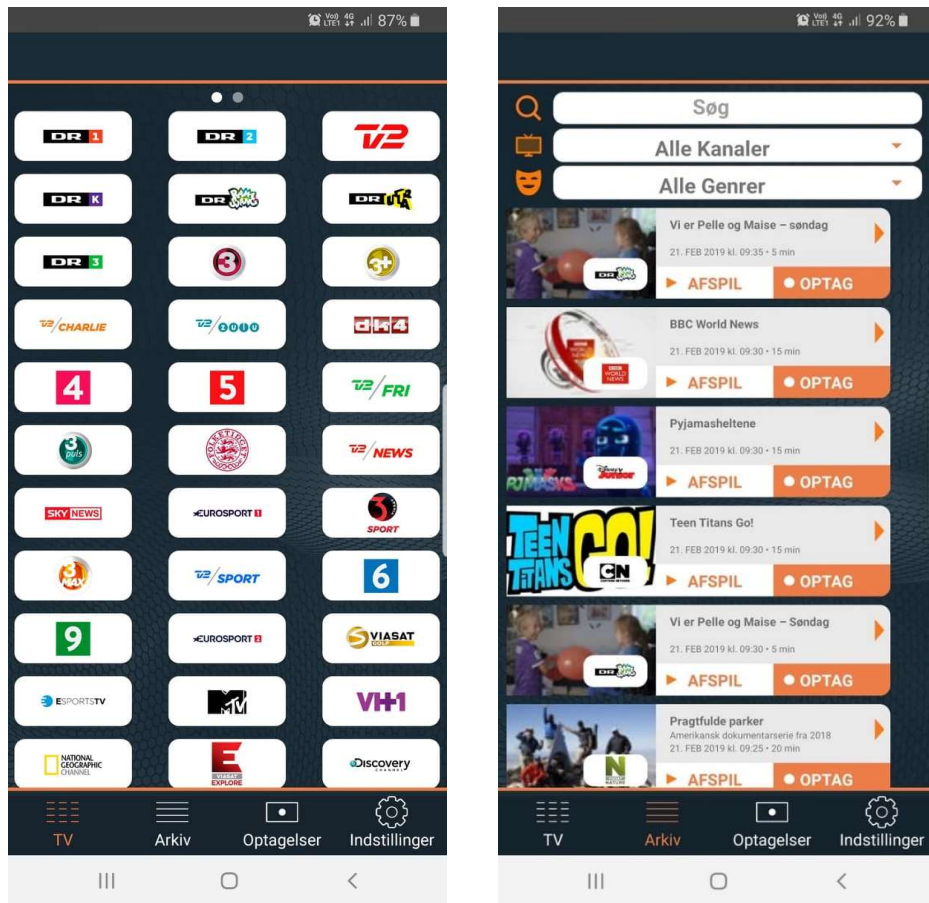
Vo) LTE1 4G .ıl 87%

DR 1
DR 2
TV2
DR K
DR Ramasjang
DR Ultra
DR 3
3
3+
TV2 CHARLIE
TV2 ZULU
dk4
4
5
TV2 FRI
3 puls
TV2 NEWS
SKY NEWS
EUROSPORT 1
3 SPORT
3 MAX
TV2 SPORT
6
9
EUROSPORT 2
VIASAT GOLF
ESPORTSTV
MTV
VH1
NATIONAL GEOGRAPHIC CHANNEL
E VIASAT EXPLORE
Discovery CHANNEL

TV
Arkiv
Optagelser
Indstillinger

Vo) LTE1 4G .ıl 92%

Søg
Alle Kanaler
Alle Genrer

Vi er Pelle og Maise – søndag
21. FEB 2019 kl. 09:35 • 5 min
AFSPIL
OPTAG

BBC World News
21. FEB 2019 kl. 09:30 • 15 min
AFSPIL
OPTAG

Pyjamasheltene
21. FEB 2019 kl. 09:30 • 15 min
AFSPIL
OPTAG

Teen Titans Go!
21. FEB 2019 kl. 09:30 • 15 min
AFSPIL
OPTAG

Vi er Pelle og Maise – Søndag
21. FEB 2019 kl. 09:30 • 5 min
AFSPIL
OPTAG

Pragtfulde parker
Amerikansk dokumentarserie fra 2018
21. FEB 2019 kl. 09:25 • 20 min
AFSPIL
OPTAG

TV
Arkiv
Optagelser
Indstillinger